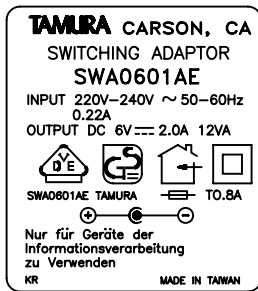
TAMURA CARSON, CA
SWITCHING ADAPTOR
SWA0601AE
INPUT 220V–240V ~ 50–60Hz
0.22A
OUTPUT DC 6V ⎓ 2.0A 12VA
VDE GS
SWA0601AE TAMURA T0.8A
⊕ ⊖
Nur für Geräte der Informationsverarbeitung zu Verwenden
KR MADE IN TAIWAN